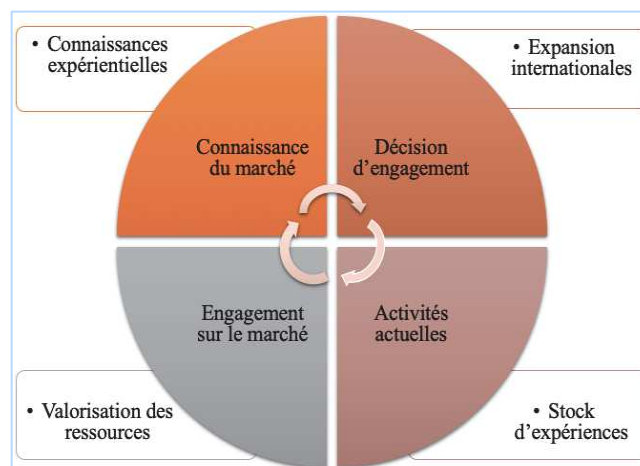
• Connaissances expérientielles

• Expansion internationales

Connaissance du marché

Décision d'engagement

Engagement sur le marché

Activités actuelles

• Valorisation des ressources

• Stock d'expériences